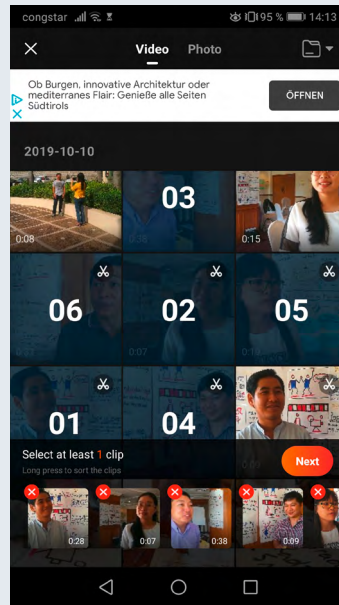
congstar 95 % 14:13

Video Photo

Ob Burgen, innovative Architektur oder mediterranes Flair: Genieße alle Seiten Südtirols

ÖFFNEN

2019-10-10

0:08

03

0:15

06

02

05

0:07

01

04

Select at least 1 clip

Long press to sort the clips

Next

0:28

0:07

0:38

0:09